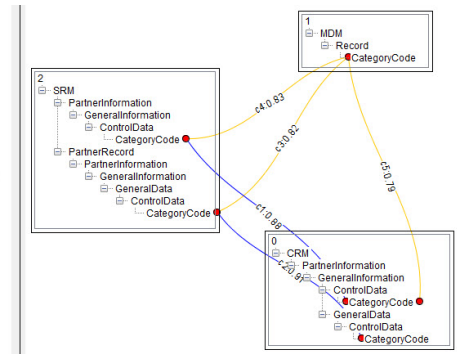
1
MDM
Record
CategoryCode

2
SRM
PartnerInformation
GeneralInformation
ControlData
CategoryCode
PartnerRecord
PartnerInformation
GeneralInformation
GeneralData
ControlData
CategoryCode

c4:0.83
c3:0.82
c5:0.79
c1:0.86
c2:0.9

0
CRM
PartnerInformation
GeneralInformation
ControlData
CategoryCode
GeneralData
ControlData
CategoryCode